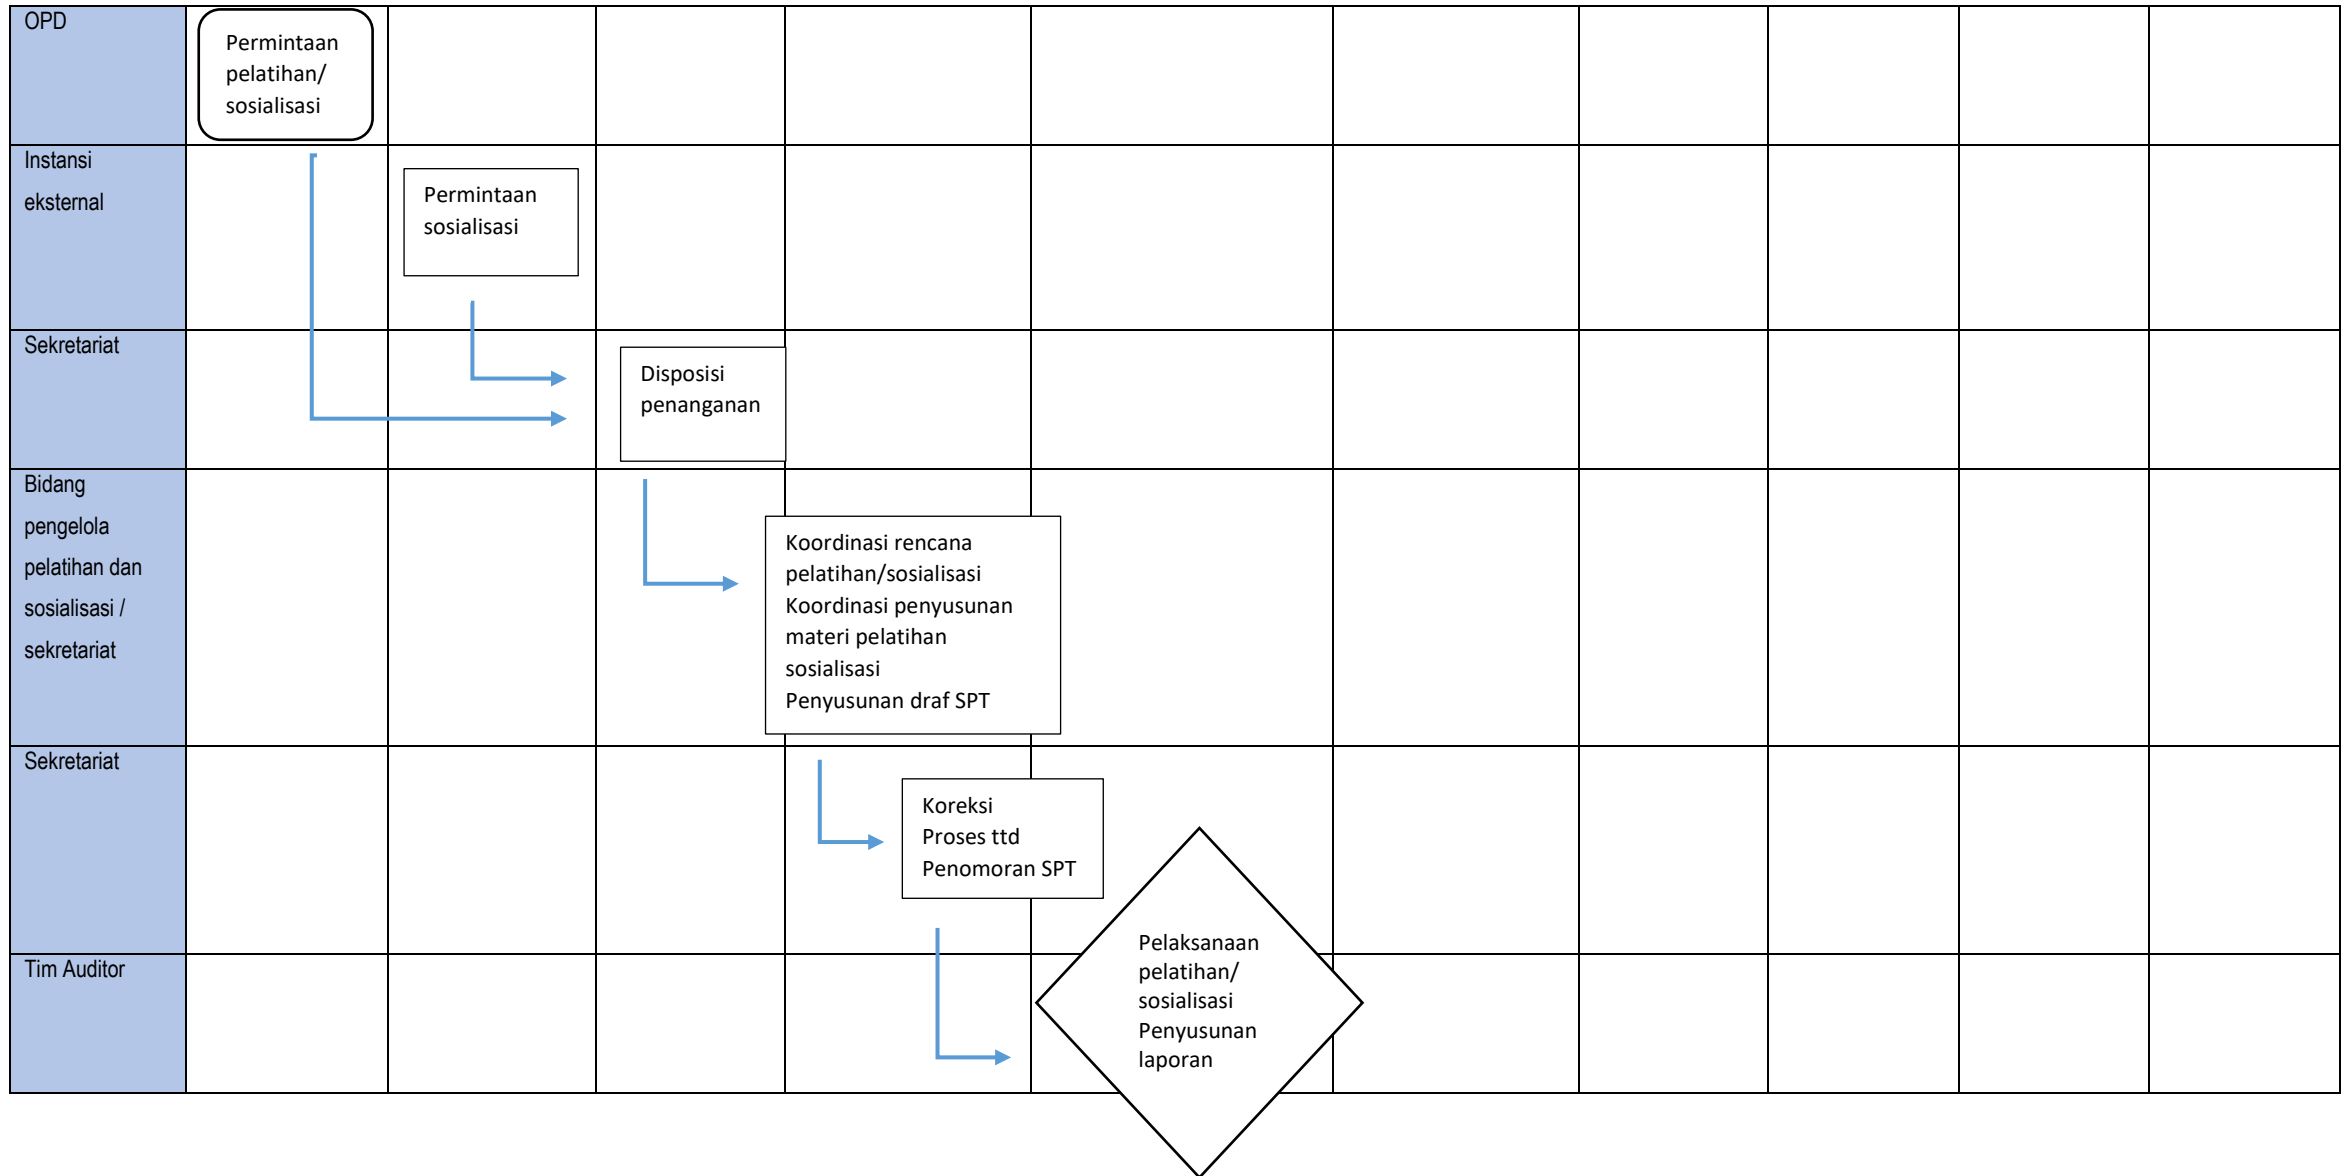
OPD

Permintaan pelatihan/ sosialisasi

Instansi eksternal

Permintaan sosialisasi

Sekretariat

Disposisi penanganan

Bidang pengelola pelatihan dan sosialisasi / sekretariat

Koordinasi rencana pelatihan/sosialisasi
Koordinasi penyusunan materi pelatihan sosialisasi
Penyusunan draf SPT

Sekretariat

Koreksi
Proses ttd
Penomoran SPT

Tim Auditor

Pelaksanaan pelatihan/ sosialisasi
Penyusunan laporan